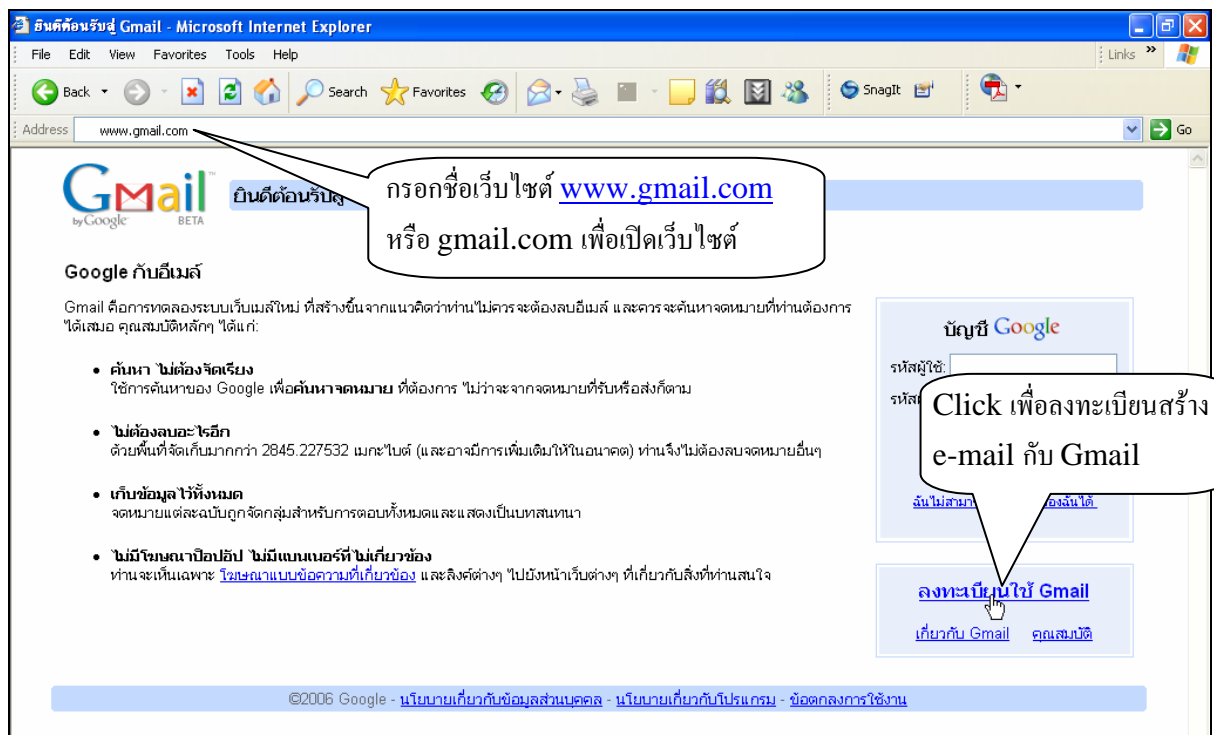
ยินดีต้อนรับสู่ Gmail - Microsoft Internet Explorer

File Edit View Favorites Tools Help

Links

Back Search Favorites SnagIt

Address www.gmail.com Go

Gmail by Google BETA

ยินดีต้อนรับสู่

กรอกชื่อเว็บไซต์ www.gmail.com หรือ gmail.com เพื่อเปิดเว็บไซต์

Google กับอีเมล์

Gmail คือการทดลองระบบเว็บเมล์ใหม่ ที่สร้างขึ้นจากแนวคิดว่าท่านไม่ควรจะต้องลบอีเมล์ และควรจะค้นหาจดหมายที่ท่านต้องการได้เสมอ คุณสมบัติหลักๆ ได้แก่:

• ค้นหา ไม่ต้องจัดเรียง
ใช้การค้นหาของ Google เพื่อค้นหาจดหมาย ที่ต้องการ ไม่ว่าจะจากจดหมายที่รับหรือส่งก็ตาม

• ไม่ต้องลบอะไรอีก
ด้วยพื้นที่จัดเก็บมากกว่า 2845.227532 เมกะไบต์ (และอาจมีการเพิ่มเติมให้ในอนาคต) ท่านจึงไม่ต้องลบจดหมายอื่นๆ

• เก็บข้อมูลไว้ทั้งหมด
จดหมายแต่ละฉบับถูกจัดกลุ่มสำหรับการตอบทั้งหมดและแสดงเป็นบทสนทนา

• ไม่มีโฆษณาป๊อปอัป ไม่มีแบนเนอร์ที่ไม่เกี่ยวข้อง
ท่านจะเห็นเฉพาะ โฆษณาแบบข้อความที่เกี่ยวข้อง และลิงค์ต่างๆ ไปยังหน้าเว็บต่างๆ ที่เกี่ยวกับสิ่งที่ท่านสนใจ

บัญชี Google

รหัสผู้ใช้:

รหัส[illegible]

Click เพื่อลงทะเบียนสร้าง e-mail กับ Gmail

ฉันไม่สามา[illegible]องฉันได้

ลงทะเบียนใช้ Gmail

เกี่ยวกับ Gmail คุณสมบัติ

©2006 Google - นโยบายเกี่ยวกับข้อมูลส่วนบุคคล - นโยบายเกี่ยวกับโปรแกรม - ข้อตกลงการใช้งาน